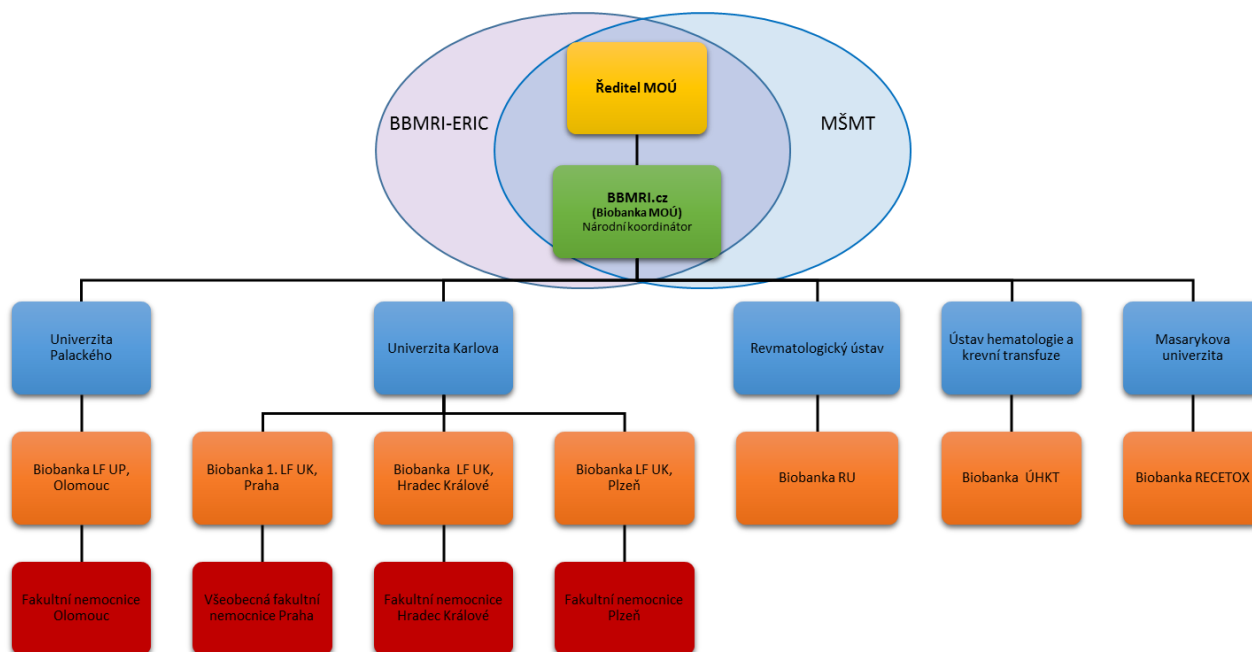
BBMRI-ERIC

Ředitel MOÚ

MŠMT

BBMRI.cz
(Biobanka MOÚ)
Národní koordinátor

Univerzita Palackého

Univerzita Karlova

Revmatologický ústav

Ústav hematologie a krevní transfuze

Masarykova univerzita

Biobanka LF UP, Olomouc

Biobanka 1. LF UK, Praha

Biobanka LF UK, Hradec Králové

Biobanka LF UK, Plzeň

Biobanka RU

Biobanka ÚHKT

Biobanka RECETOX

Fakultní nemocnice Olomouc

Všeobecná fakultní nemocnice Praha

Fakultní nemocnice Hradec Králové

Fakultní nemocnice Plzeň